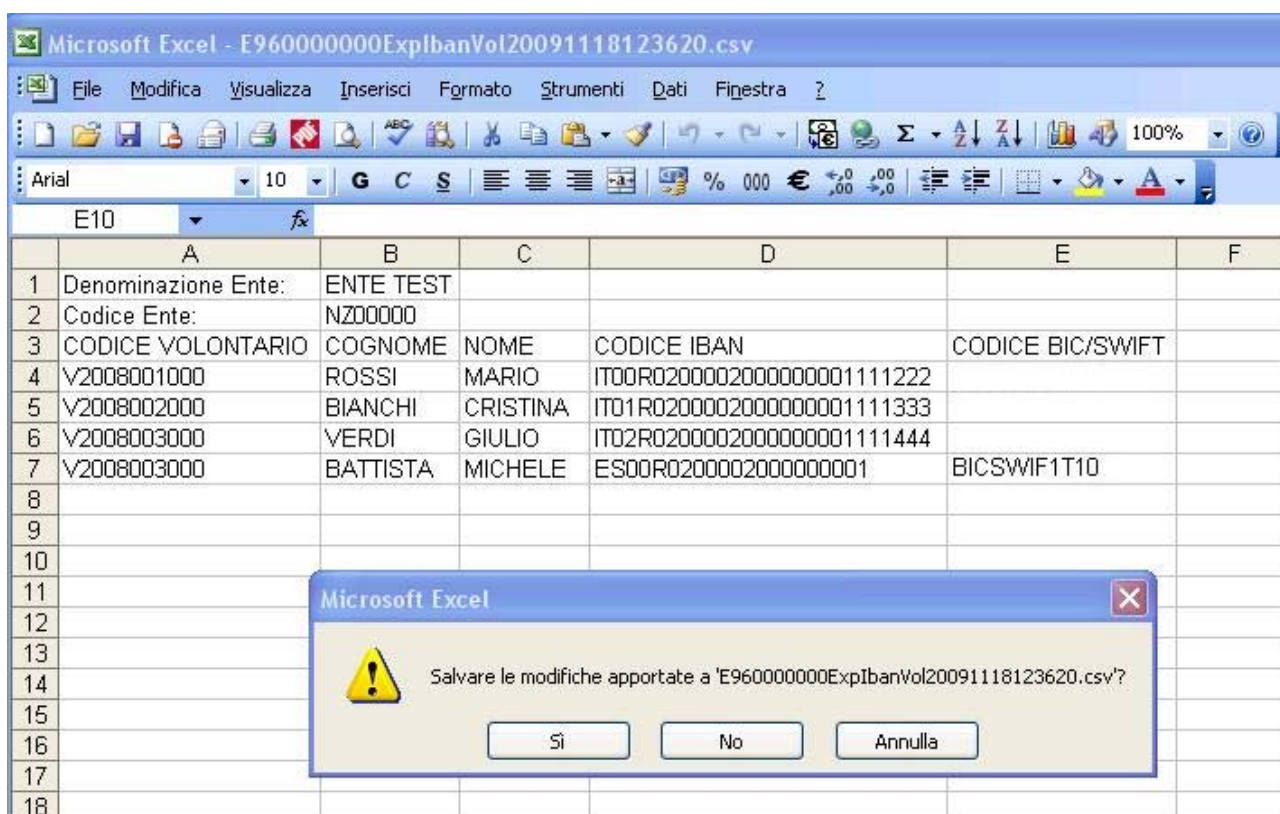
Microsoft Excel - E960000000ExpIbanVol20091118123620.csv

File Modifica Visualizza Inserisci Formato Strumenti Dati Finestra ?

100%

Arial 10 G C S % 000 €

E10 $f_x$

| | A | B | C | D | E | F |
|---|---|---|---|---|---|---|
| 1 | Denominazione Ente: | ENTE TEST | | | | |
| 2 | Codice Ente: | NZ00000 | | | | |
| 3 | CODICE VOLONTARIO | COGNOME | NOME | CODICE IBAN | CODICE BIC/SWIFT | |
| 4 | V2008001000 | ROSSI | MARIO | IT00R0200002000000001111222 | | |
| 5 | V2008002000 | BIANCHI | CRISTINA | IT01R0200002000000001111333 | | |
| 6 | V2008003000 | VERDI | GIULIO | IT02R0200002000000001111444 | | |
| 7 | V2008003000 | BATTISTA | MICHELE | ES00R0200002000000001 | BICSWIF1T10 | |
| 8 | | | | | | |
| 9 | | | | | | |
| 10 | | | | | | |
| 11 | | | | | | |
| 12 | | | | | | |
| 13 | | | | | | |
| 14 | | | | | | |
| 15 | | | | | | |
| 16 | | | | | | |
| 17 | | | | | | |
| 18 | | | | | | |

Microsoft Excel

Salvare le modifiche apportate a 'E960000000ExpIbanVol20091118123620.csv'?

Sì No Annulla